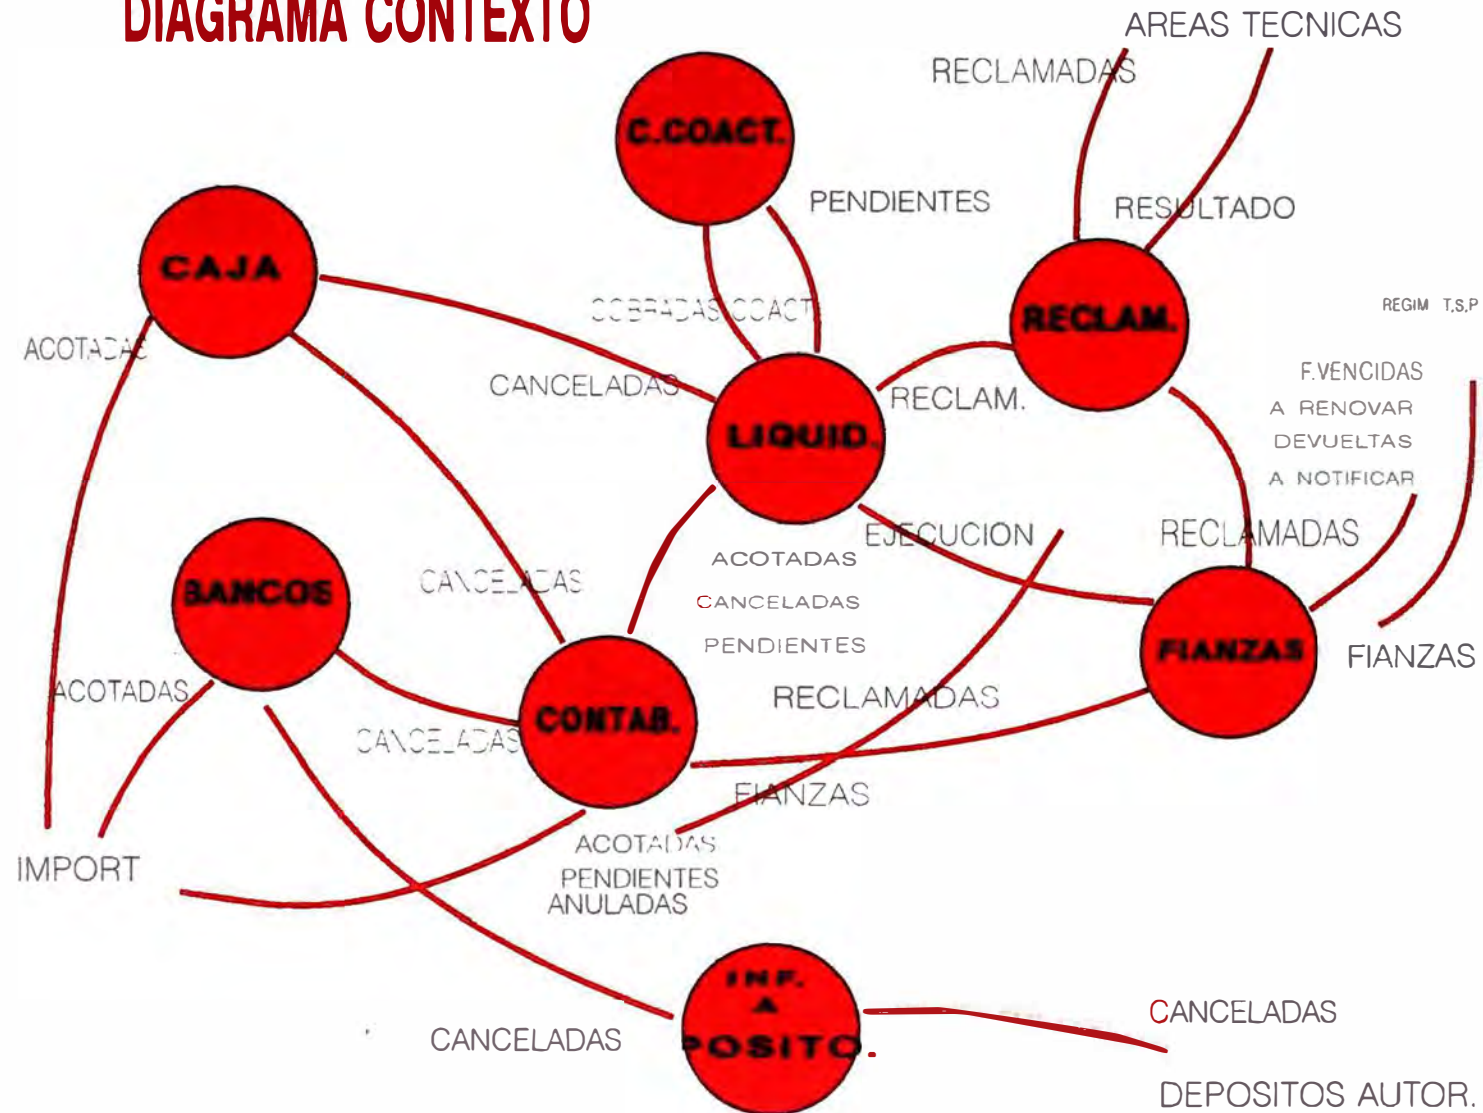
DIAGRAMA CONTEXTO

AREAS TECNICAS

RECLAMADAS

C.COACT.

PENDIENTES

RESULTADO

CAJA

COBRADAS COACT

RECLAM.

REGIM T.S.P

ACOTADAS

CANCELADAS

LIQUID.

RECLAM.

F.VENCIDAS
A RENOVAR
DEVUELTAS
A NOTIFICAR

EJECUCION

RECLAMADAS

ACOTADAS

BANCOS

CANCELADAS

CANCELADAS

PENDIENTES

FIANZAS

FIANZAS

ACOTADAS

RECLAMADAS

CONTAB.

CANCELADAS

FIANZAS

ACOTADAS
PENDIENTES
ANULADAS

IMPORT

INF.
A
POSITO.

CANCELADAS

CANCELADAS

DEPOSITOS AUTOR.